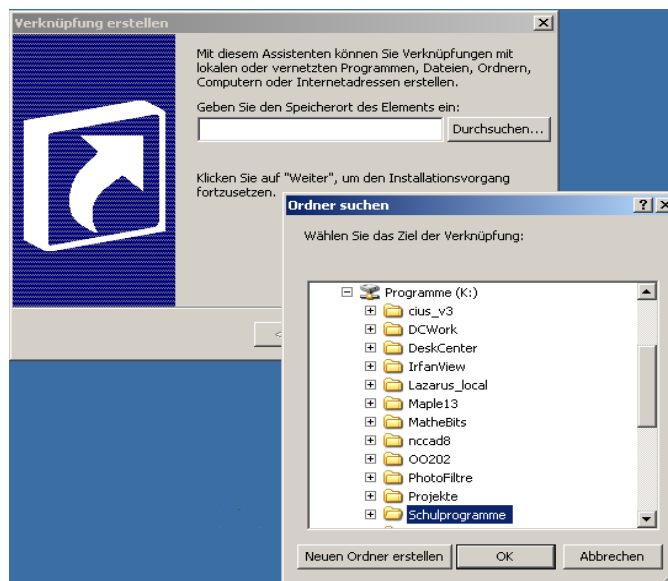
Verknüpfung erstellen

Mit diesem Assistenten können Sie Verknüpfungen mit lokalen oder vernetzten Programmen, Dateien, Ordnern, Computern oder Internetadressen erstellen.

Geben Sie den Speicherort des Elements ein:

Durchsuchen...

Klicken Sie auf "Weiter", um den Installationsvorgang fortzusetzen.

<

Ordner suchen

?

Wählen Sie das Ziel der Verknüpfung:

Programme (K:)
cius_v3
DCWork
DeskCenter
IrfanView
Lazarus_local
Maple13
MatheBits
nccad8
OO202
PhotoFiltre
Projekte
Schulprogramme

Neuen Ordner erstellen
OK
Abbrechen